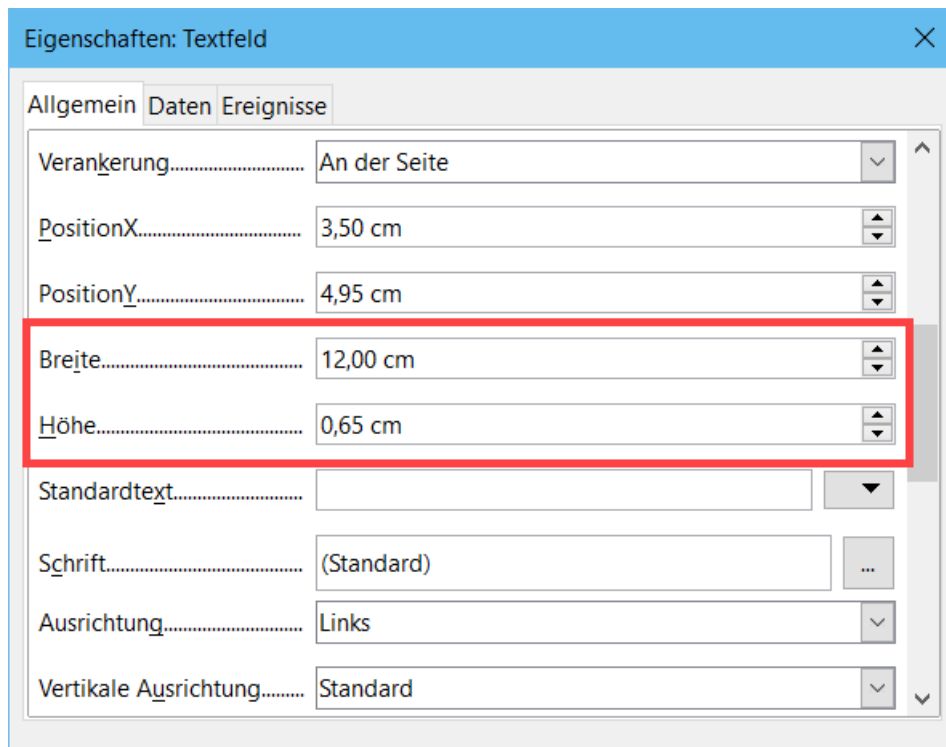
Eigenschaften: Textfeld

Allgemein Daten Ereignisse

Verankerung............................ An der Seite

PositionX.................................. 3,50 cm

PositionY.................................. 4,95 cm

Breite........................................ 12,00 cm

Höhe......................................... 0,65 cm

Standardtext............................

Schrift........................................ (Standard) ...

Ausrichtung.............................. Links

Vertikale Ausrichtung......... Standard